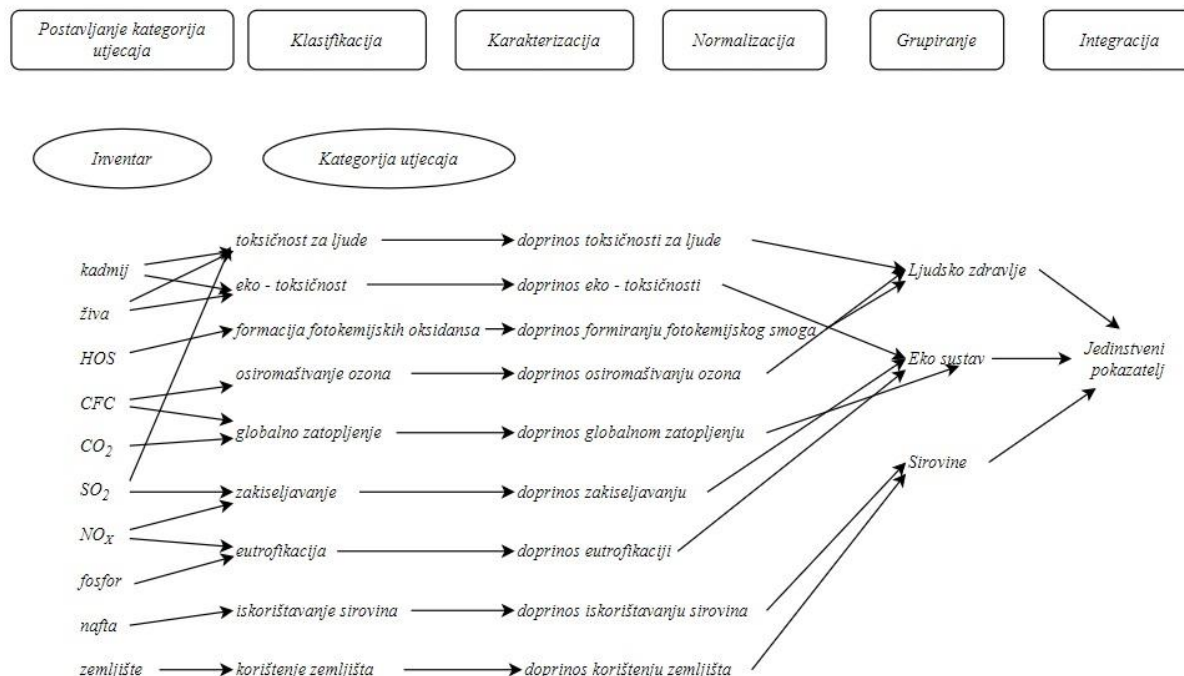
Postavljanje kategorija utjecaja

Klasifikacija

Karakterizacija

Normalizacija

Grupiranje

Integracija

Inventar

Kategorija utjecaja

kadmij

živa

HOS

CFC

$CO_2$

$SO_2$

$NO_X$

fosfor

nafta

zemljište

toksičnost za ljude

eko - toksičnost

formacija fotokemijskih oksidansa

osiromašivanje ozona

globalno zatopljenje

zakiseljavanje

eutrofikacija

iskorištavanje sirovina

korištenje zemljišta

doprinos toksičnosti za ljude

doprinos eko - toksičnosti

doprinos formiranju fotokemijskog smoga

doprinos osiromašivanju ozona

doprinos globalnom zatopljenju

doprinos zakiseljavanju

doprinos eutrofikaciji

doprinos iskorištavanju sirovina

doprinos korištenju zemljišta

Ljudsko zdravlje

Eko sustav

Sirovine

Jedinstveni pokazatelj